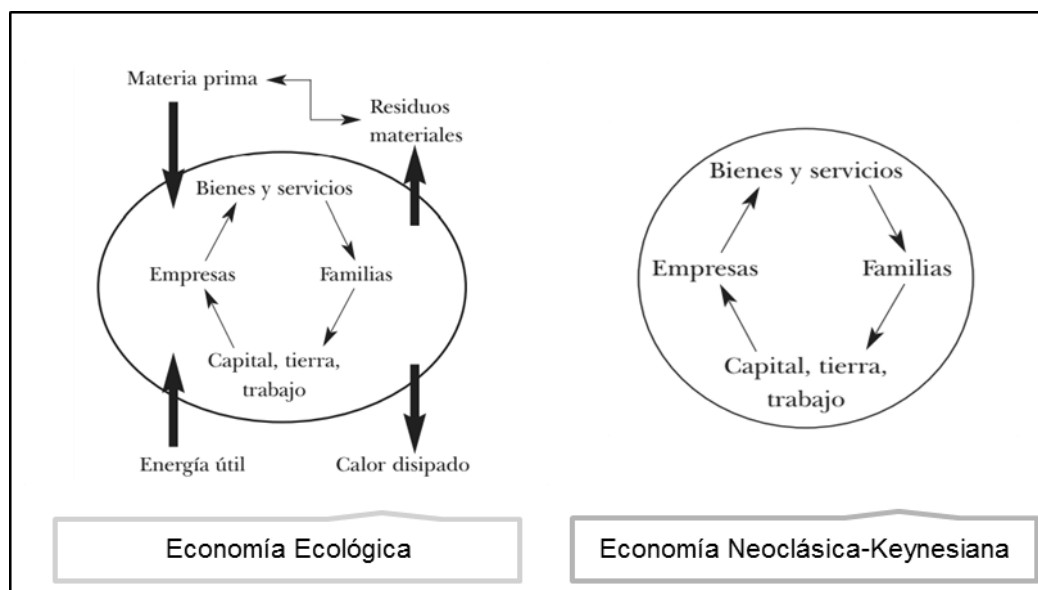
Materia prima

Residuos materiales

Bienes y servicios

Empresas

Familias

Capital, tierra, trabajo

Energía útil

Calor disipado

Bienes y servicios

Empresas

Familias

Capital, tierra, trabajo

Economía Ecológica

Economía Neoclásica-Keynesiana